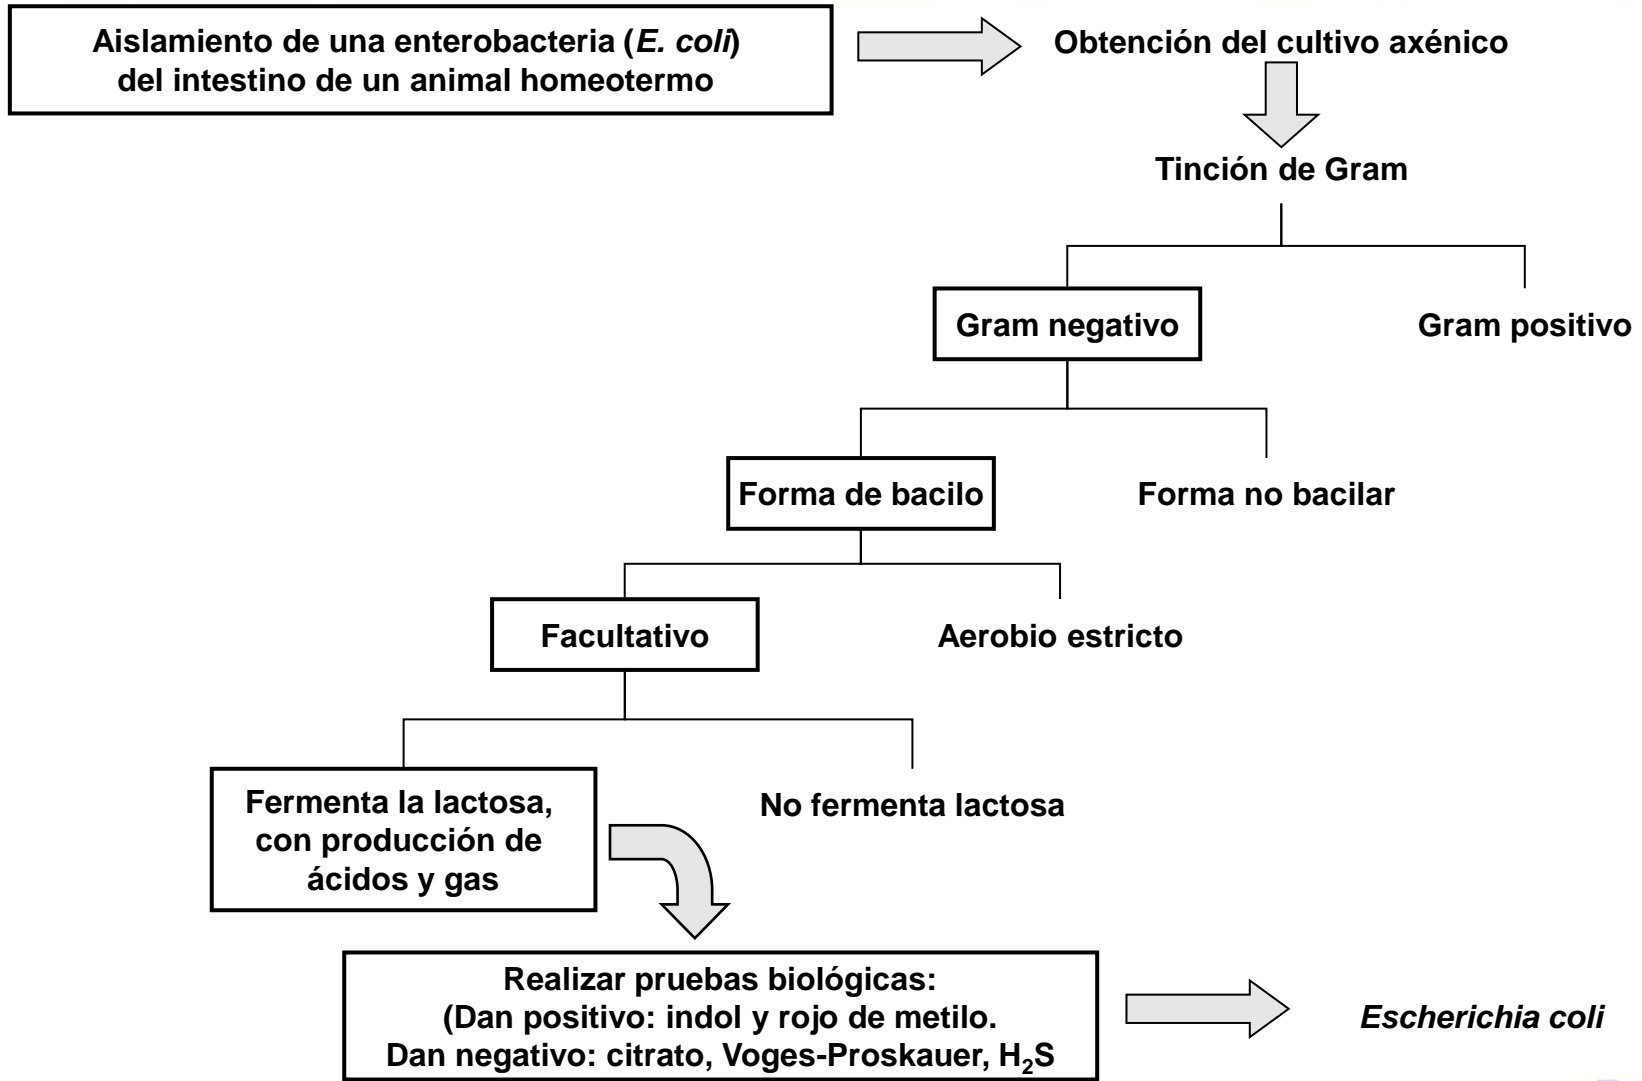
Aislamiento de una enterobacteria (E. coli) del intestino de un animal homeotermo

Obtención del cultivo axénico

Tinción de Gram

Gram negativo

Gram positivo

Forma de bacilo

Forma no bacilar

Facultativo

Aerobio estricto

Fermenta la lactosa, con producción de ácidos y gas

No fermenta lactosa

Realizar pruebas biológicas:
(Dan positivo: indol y rojo de metilo.
Dan negativo: citrato, Voges-Proskauer, $H_2S$

Escherichia coli